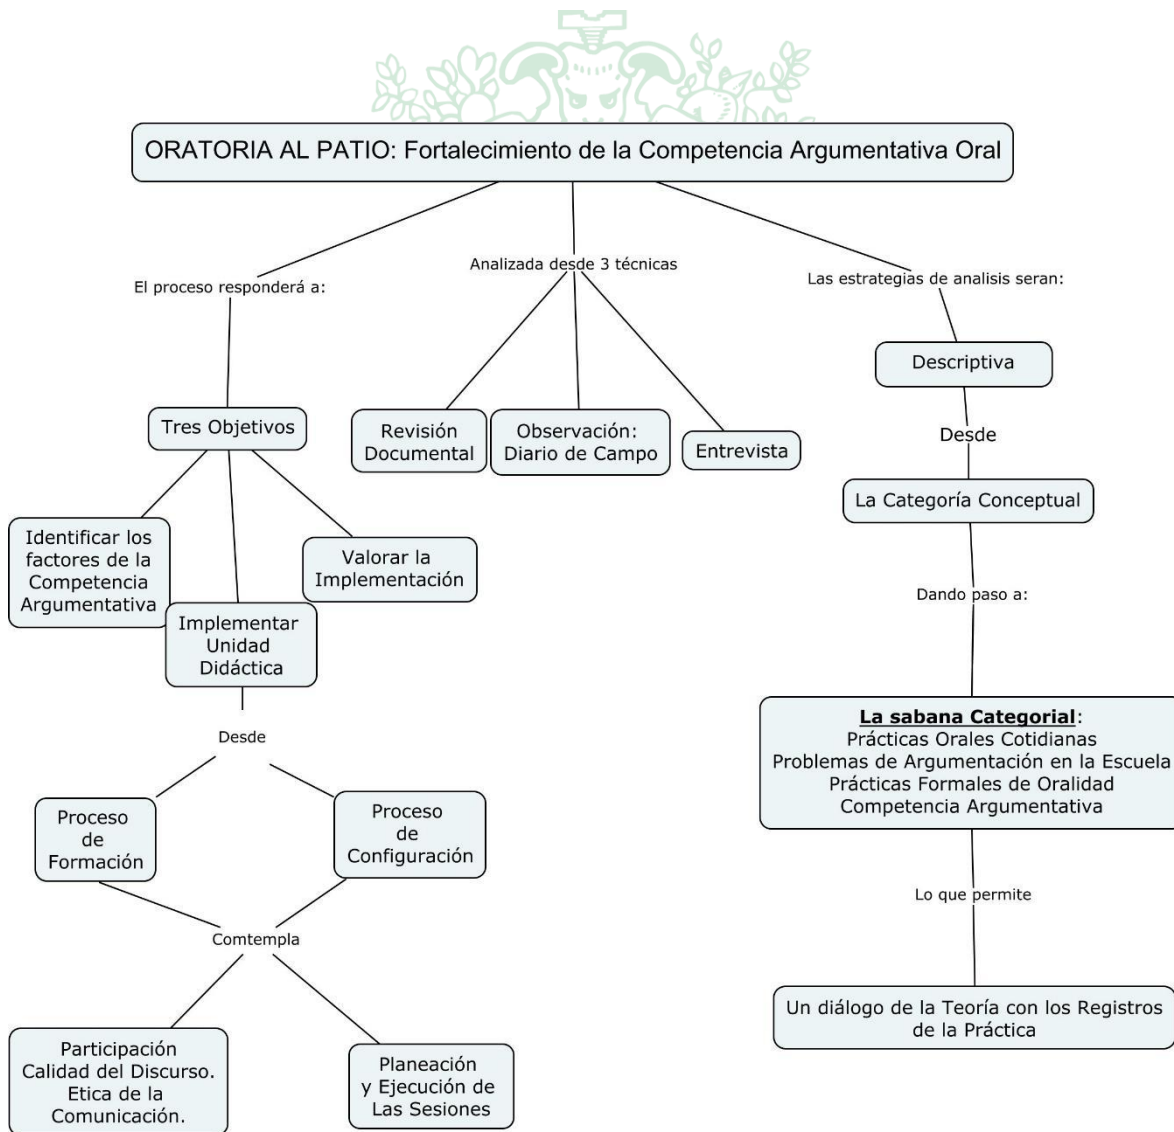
ORATORIA AL PATIO: Fortalecimiento de la Competencia Argumentativa Oral

El proceso responderá a:

Tres Objetivos

Identificar los factores de la Competencia Argumentativa

Implementar Unidad Didáctica

Valorar la Implementación

Desde

Proceso de Formación

Proceso de Configuración

Comtempla

Participación Calidad del Discurso. Etica de la Comunicación.

Planeación y Ejecución de Las Sesiones

Analizada desde 3 técnicas

Revisión Documental

Observación: Diario de Campo

Entrevista

Las estrategias de analisis seran:

Descriptiva

Desde

La Categoría Conceptual

Dando paso a:

La sabana Categorial:
Prácticas Orales Cotidianas
Problemas de Argumentación en la Escuela
Prácticas Formales de Oralidad
Competencia Argumentativa

Lo que permite

Un diálogo de la Teoría con los Registros de la Práctica